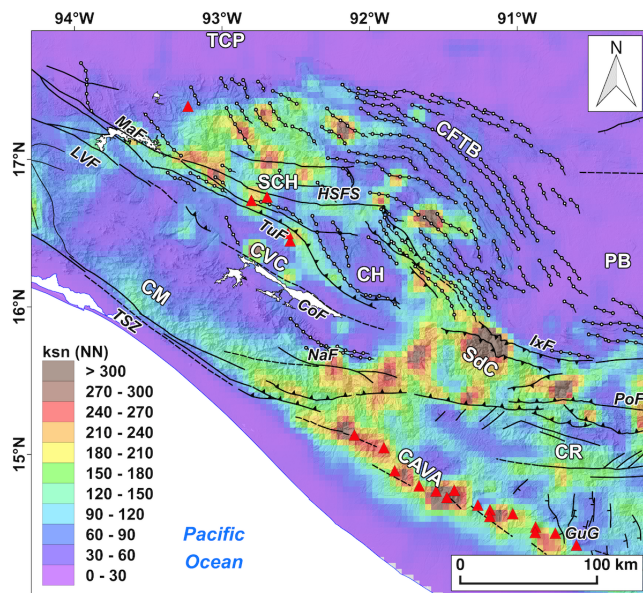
94°W
93°W
92°W
91°W
TCP
N
17°N
16°N
15°N
MaF
LVF
SCH
HSFS
CFTB
TuF
CVC
CH
PB
CM
CoF
TSZ
NaF
SdC
IxF
PoF
CR
CAVA
GuG
ksn (NN)
> 300
270 - 300
240 - 270
210 - 240
180 - 210
150 - 180
120 - 150
90 - 120
60 - 90
30 - 60
0 - 30
Pacific Ocean
0
100 km